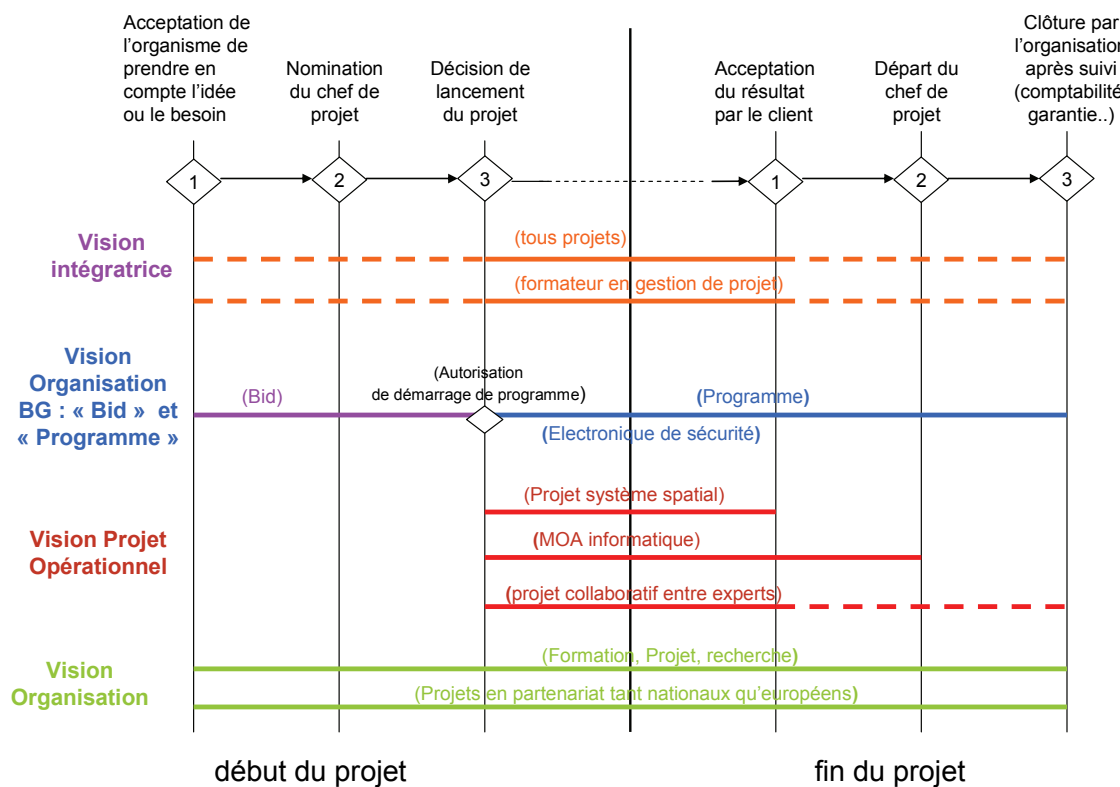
Acceptation de l'organisme de prendre en compte l'idée ou le besoin

Nomination du chef de projet

Décision de lancement du projet

Acceptation du résultat par le client

Départ du chef de projet

Clôture par l'organisation après suivi (comptabilité garantie..)

1

2

3

1

2

3

Vision intégratrice

(tous projets)

(formateur en gestion de projet)

Vision Organisation BG : « Bid » et « Programme »

(Autorisation de démarrage de programme)

(Bid)

(Programme)

(Electronique de sécurité)

Vision Projet Opérationnel

(Projet système spatial)

(MOA informatique)

(projet collaboratif entre experts)

Vision Organisation

(Formation, Projet, recherche)

(Projets en partenariat tant nationaux qu'européens)

début du projet

fin du projet